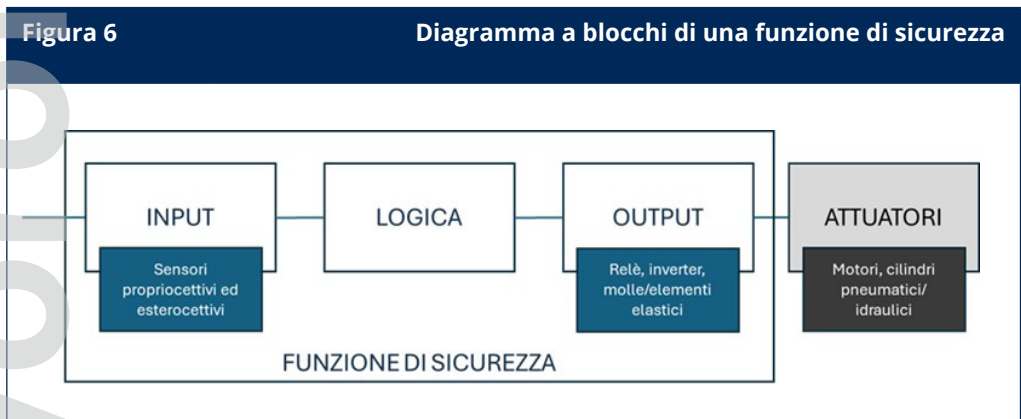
Figura 6

Diagramma a blocchi di una funzione di sicurezza

INPUT

Sensori propriocettivi ed esterocettivi

LOGICA

OUTPUT

Relè, inverter, molle/elementi elastici

ATTUATORI

Motori, cilindri pneumatici/ idraulici

FUNZIONE DI SICUREZZA